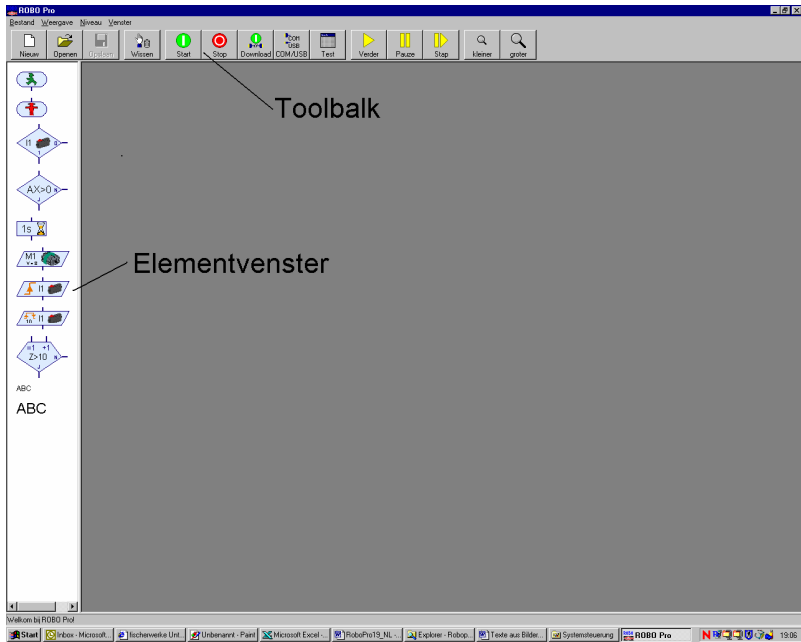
ROBO Pro
Bestand Weergave Niveau Venster
Nieuw Openen Opslaan Wissen Start Stop Download COM/USB Test Verder Pauze Stap kleiner groter

Toolbalk

I1
AX>0
1s
M1
I1
I1
Z>10
ABC
ABC

Elementvenster

Welkom bij ROBO Pro!
Start Inbox - Microsoft... fischerwerke Unt... Unbenannt - Paint Microsoft Excel -... RoboPro19_NL -... Explorer - Robop... Texte aus Bilder... Systemsteuerung ROBO Pro 19:06